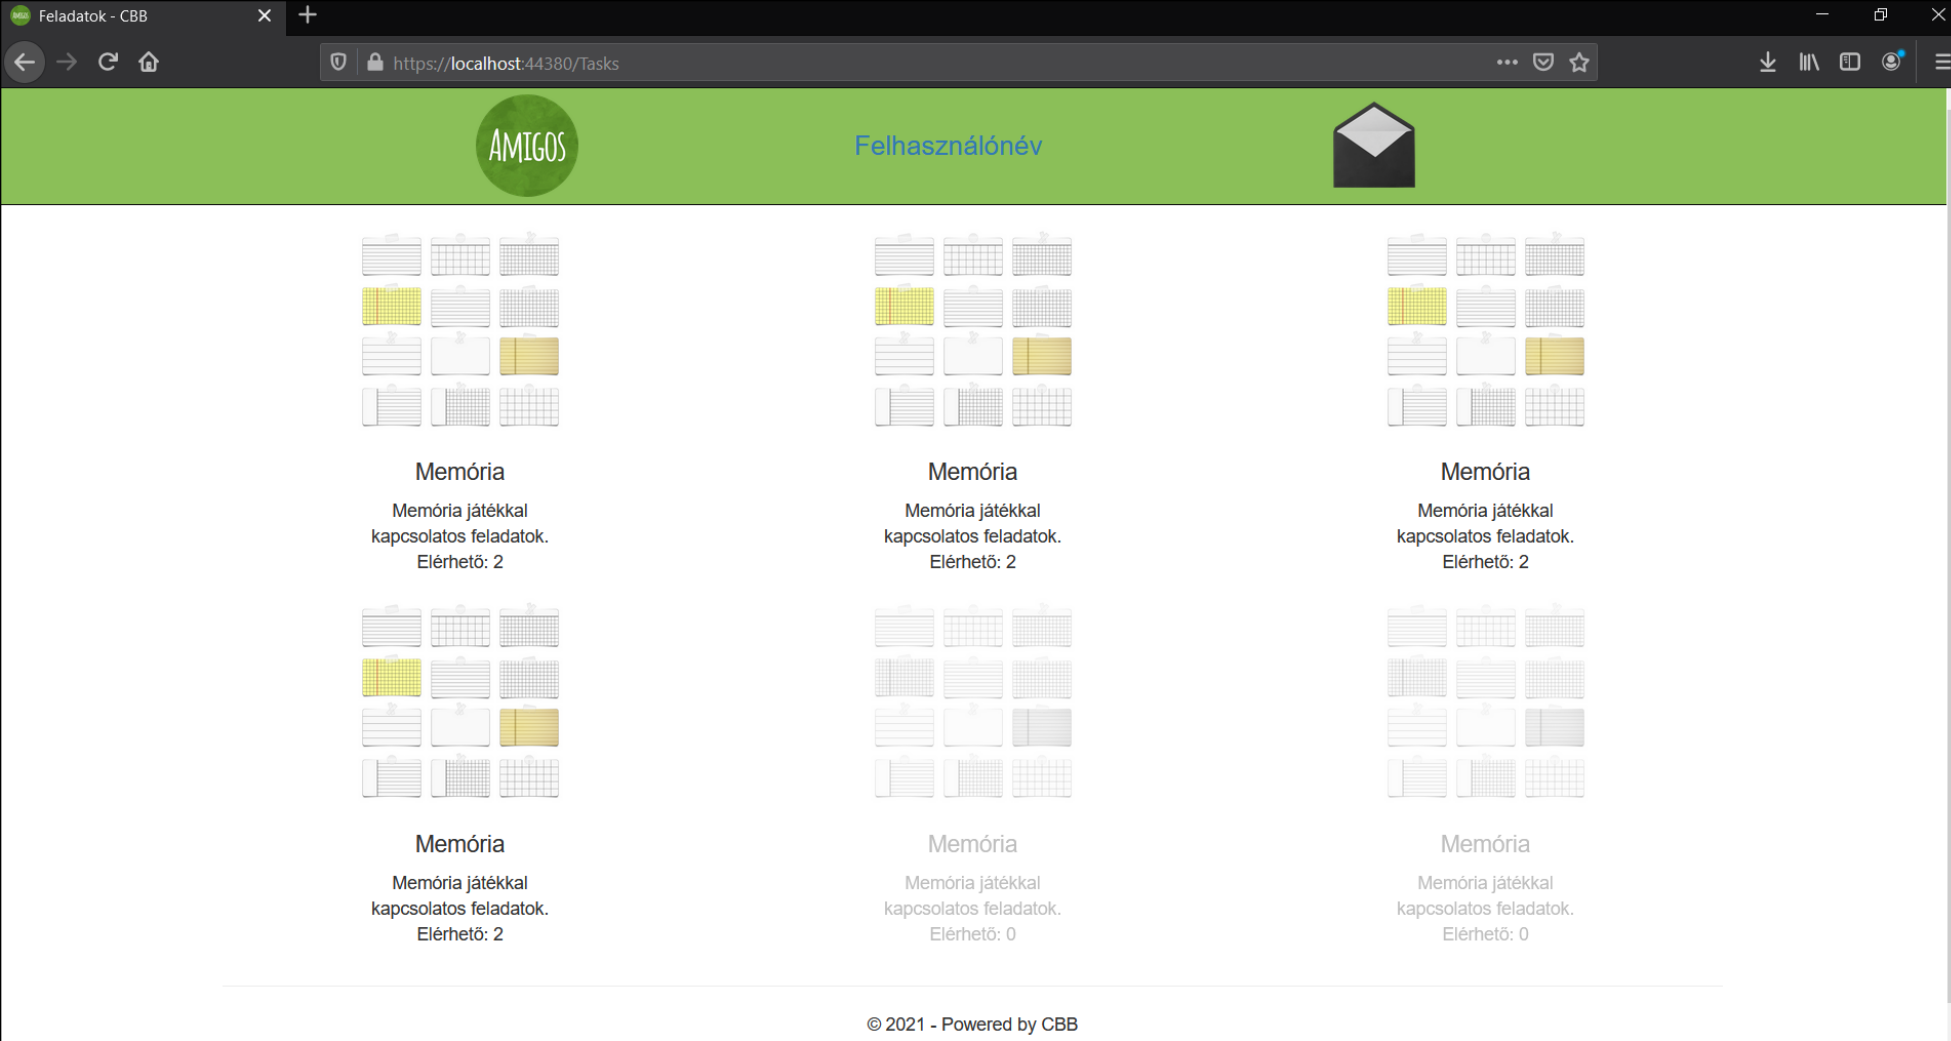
Feladatok - CBB

https://localhost:44380/Tasks

AMIGOS

Felhasználónév

Memória

Memória játékkal kapcsolatos feladatok.
Elérhető: 2

Memória

Memória játékkal kapcsolatos feladatok.
Elérhető: 2

Memória

Memória játékkal kapcsolatos feladatok.
Elérhető: 2

Memória

Memória játékkal kapcsolatos feladatok.
Elérhető: 2

Memória

Memória játékkal kapcsolatos feladatok.
Elérhető: 0

Memória

Memória játékkal kapcsolatos feladatok.
Elérhető: 0

© 2021 - Powered by CBB